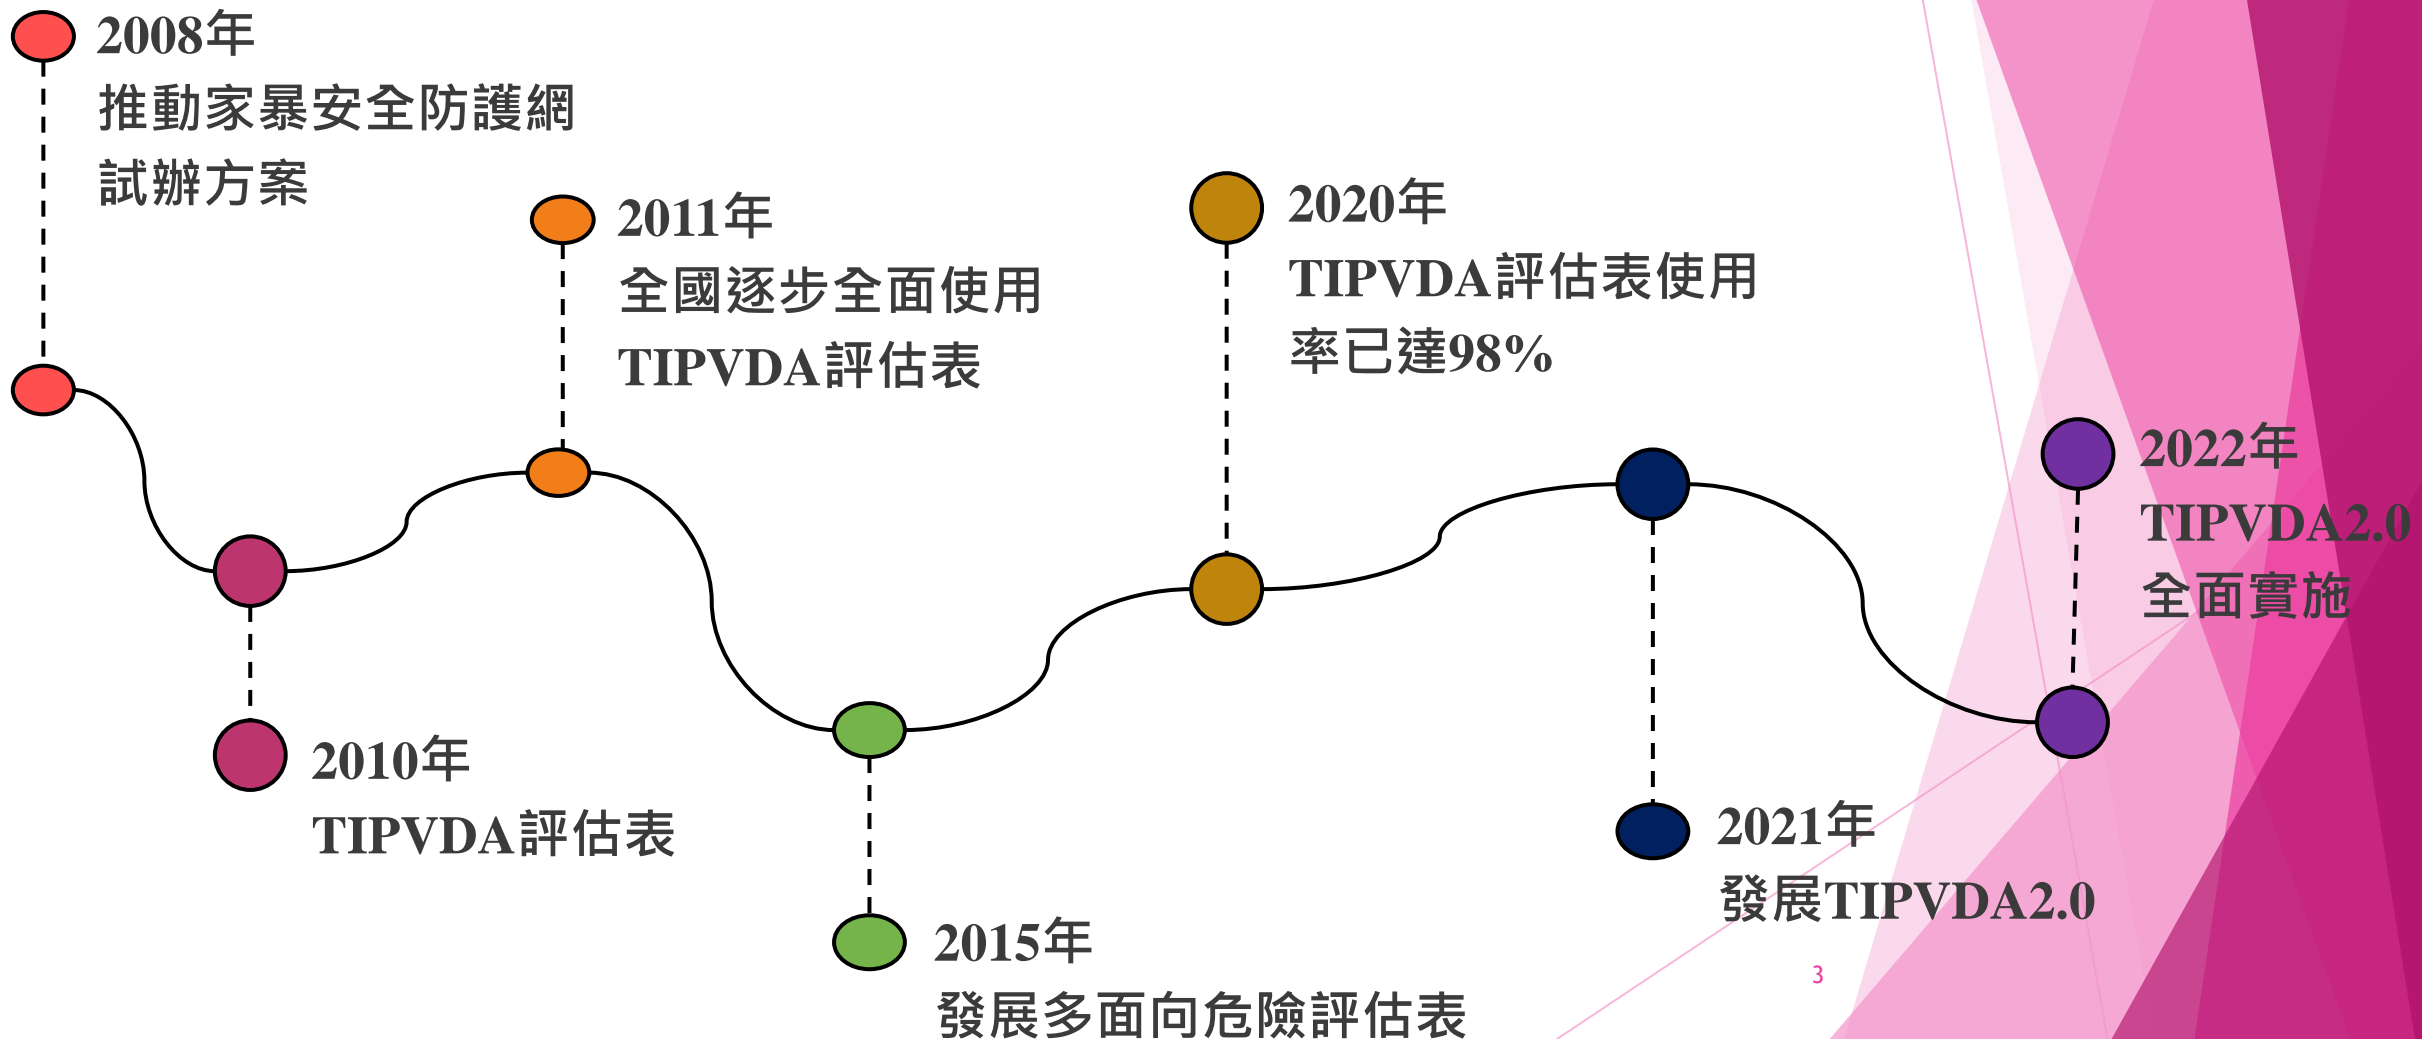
2008年
推動家暴安全防護網試辦方案

2011年
全國逐步全面使用TIPVDA評估表

2020年
TIPVDA評估表使用率已達98%

2022年
TIPVDA2.0全面實施

2010年
TIPVDA評估表

2015年
發展多面向危險評估表

2021年
發展TIPVDA2.0

3